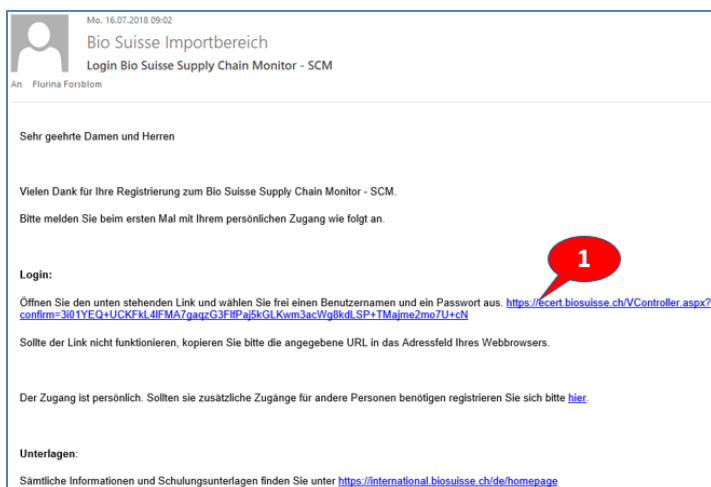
Mo. 16.07.2018 09:02

Bio Suisse Importbereich

Login Bio Suisse Supply Chain Monitor - SCM

An Flurina Forsblom

Sehr geehrte Damen und Herren

Vielen Dank für Ihre Registrierung zum Bio Suisse Supply Chain Monitor - SCM.

Bitte melden Sie beim ersten Mal mit Ihrem persönlichen Zugang wie folgt an.

1

Login:

Öffnen Sie den unten stehenden Link und wählen Sie frei einen Benutzernamen und ein Passwort aus. https://ecert.biosuisse.ch/VController.aspx?confirm=3i01YEQ+UCKFkL4IFMA7gaqzG3FlfPaj5kGLKwm3acWg8kdLSP+TMajme2mo7U+cN

Sollte der Link nicht funktionieren, kopieren Sie bitte die angegebene URL in das Adressfeld Ihres Webbrowsers.

Der Zugang ist persönlich. Sollten sie zusätzliche Zugänge für andere Personen benötigen registrieren Sie sich bitte hier.

Unterlagen:

Sämtliche Informationen und Schulungsunterlagen finden Sie unter https://international.biosuisse.ch/de/homepage